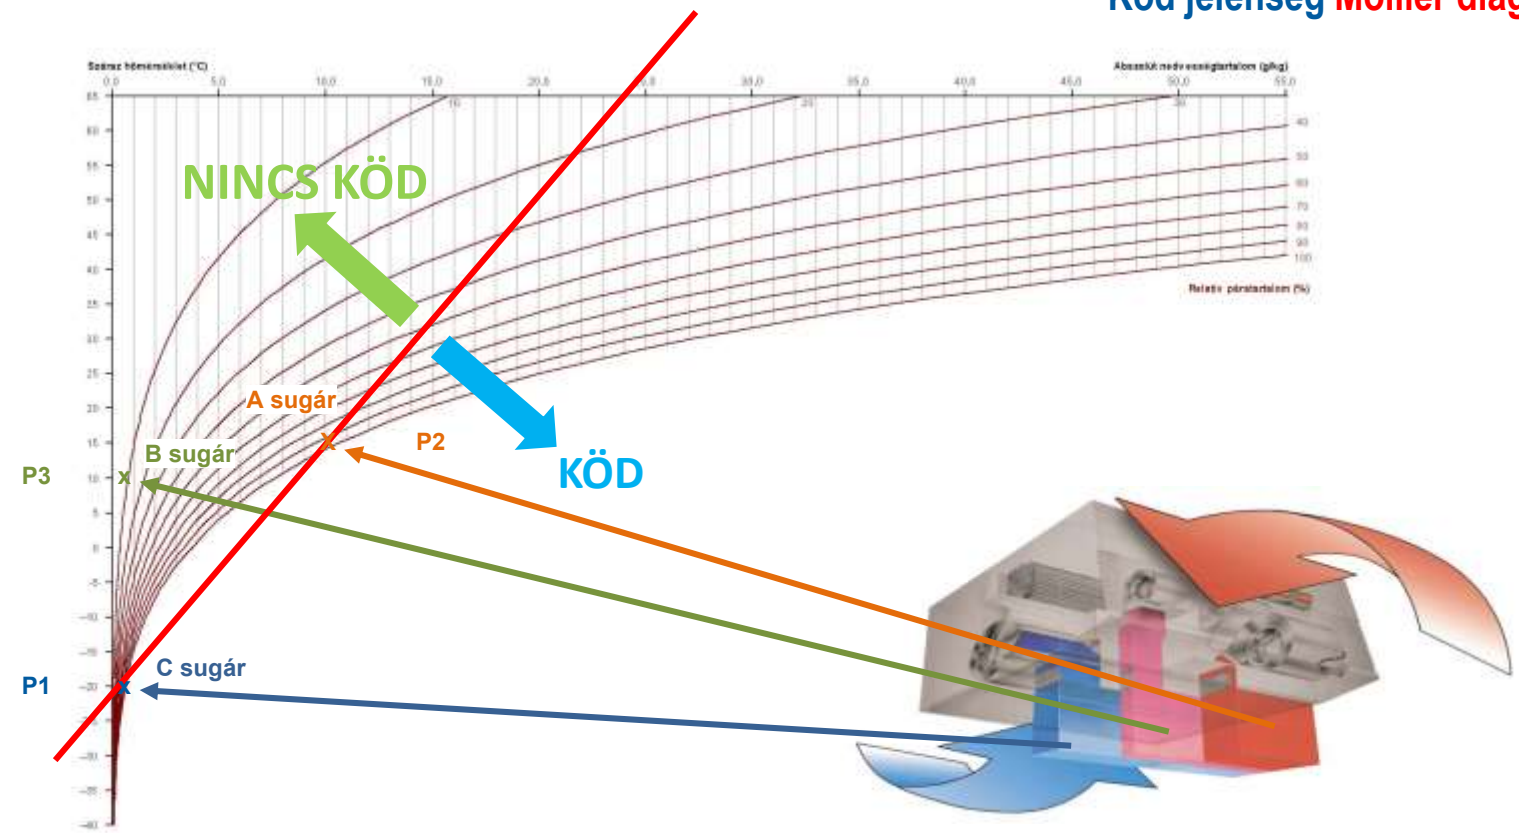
Köd jelenség Mollier diag

Száraz hőmérséklet (°C)

0,0 5,0 10,0 15,0 20,0 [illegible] 30,0 35,0 40,0 45,0 50,0 55,0

Abszolút nedvességtartalom (g/kg)

65 60 55 50 45 40 35 30 25 20 15 10 5 0 -5 -10 -15 -20 -25 -30 -35 -40

10 20 30 40 50 60 70 80 90 100

Relatív páratartalom (%)

NINCS KÖD

KÖD

A sugár

P2

B sugár

P3

C sugár

P1